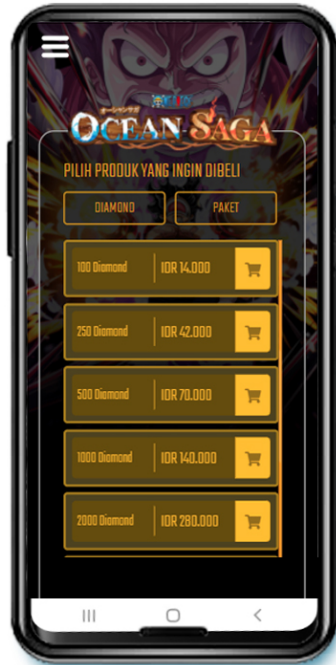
オーシャンサガ
ONE PIECE
OCEAN SAGA

PILIH PRODUK YANG INGIN DIBELI

DIAMOND
PAKET

| | | |
|---|---|---|
| 100 Diamond | IDR 14.000 | |
| 250 Diamond | IDR 42.000 | |
| 500 Diamond | IDR 70.000 | |
| 1000 Diamond | IDR 140.000 | |
| 2000 Diamond | IDR 280.000 | |

III